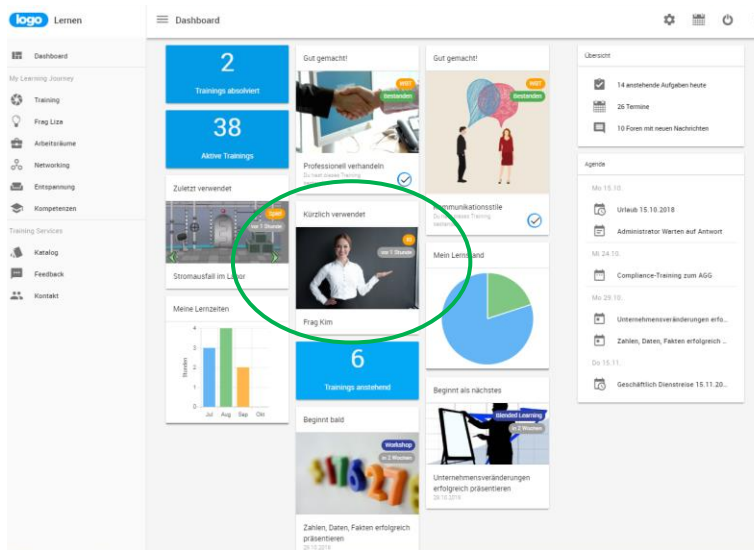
logo Lernen

Dashboard

Dashboard
My Learning Journey
Training
Frag Liza
Arbeitsräume
Networking
Entspannung
Kompetenzen
Training Services
Katalog
Feedback
Kontakt

2
Trainings absolviert

38
Aktive Trainings

Zuletzt verwendet
Spiel
vor 1 Stunde
Stromausfall im Labor

Meine Lernzeiten
Stunden
4
3
2
1
0
Jul Aug Sep Okt

Gut gemacht!
WBT
Bestanden
Professionell verhandeln
Du hast dieses Training

Kürzlich verwendet
vor 1 Stunde
Frag Kim

6
Trainings anstehend

Beginnt bald
Workshop
in 2 Wochen
Zahlen, Daten, Fakten erfolgreich präsentieren
26.10.2018

Gut gemacht!
WBT
Bestanden
Kommunikationsstile
Du hast dieses Training

Mein Lernstand

Beginnt als nächstes
Blended Learning
in 2 Wochen
Unternehmensveränderungen erfolgreich präsentieren
26.10.2018

Übersicht
14 anstehende Aufgaben heute
26 Termine
10 Foren mit neuen Nachrichten

Agenda
Mo 15.10.
Urlaub 15.10.2018
Administrator Warten auf Antwort
Mi 24.10.
Compliance-Training zum AGG
Mo 29.10.
Unternehmensveränderungen erfo...
Zahlen, Daten, Fakten erfolgreich ...
Do 15.11.
Geschäftlich Dienstreise 15.11.20...